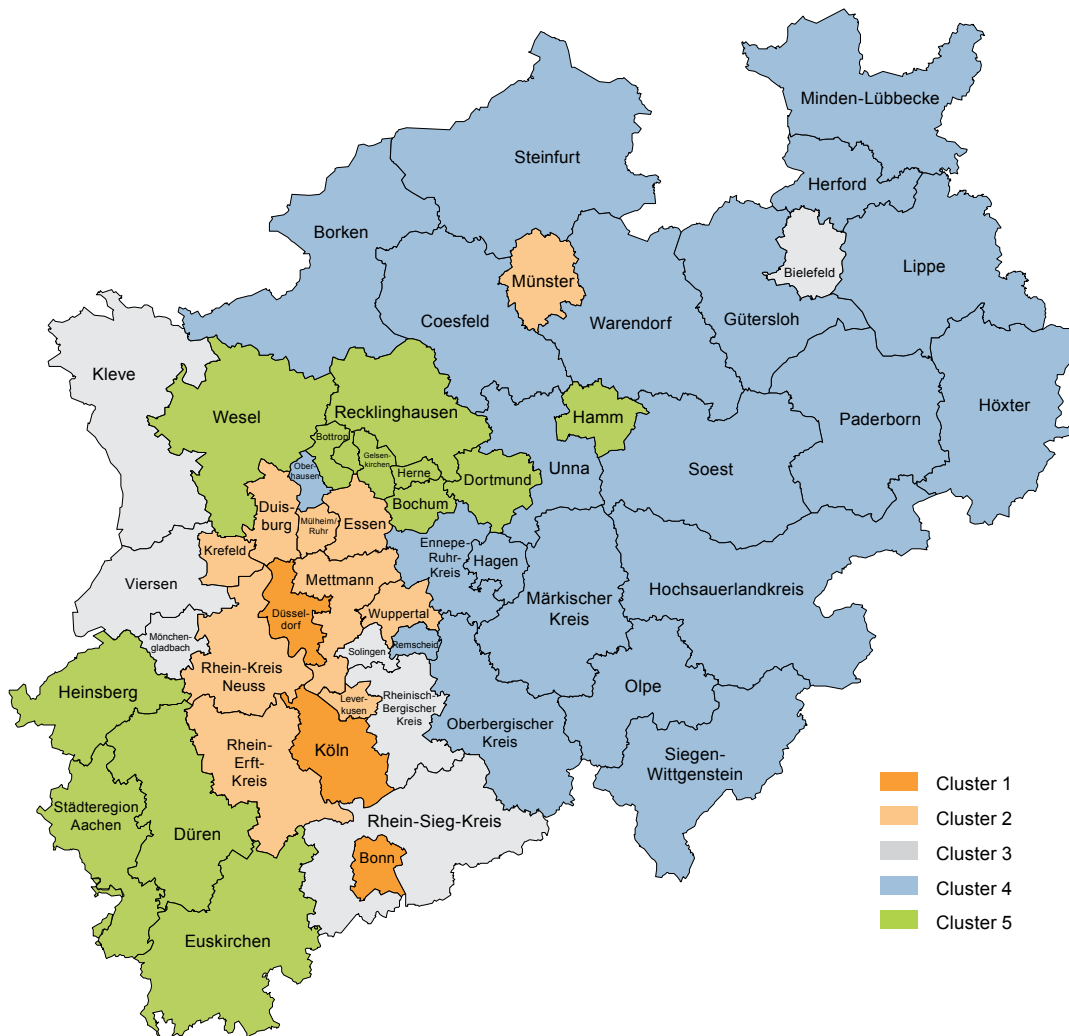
Minden-Lübbecke
Steinfurt
Herford
Borken
Bielefeld
Lippe
Münster
Coesfeld
Warendorf
Gütersloh
Kleve
Wesel
Recklinghausen
Hamm
Paderborn
Höxter
Bottrop
Gelsenkirchen
Oberhausen
Herne
Dortmund
Unna
Soest
Duisburg
Mülheim/Ruhr
Essen
Bochum
Krefeld
Ennepe-Ruhr-Kreis
Hagen
Viersen
Mettmann
Märkischer Kreis
Hochsauerlandkreis
Düsseldorf
Wuppertal
Mönchengladbach
Solingen
Remscheid
Rhein-Kreis Neuss
Heinsberg
Leverkusen
Rheinisch-Bergischer Kreis
Olpe
Oberbergischer Kreis
Rhein-Erft-Kreis
Köln
Siegen-Wittgenstein
Städteregion Aachen
Düren
Rhein-Sieg-Kreis
Bonn
Euskirchen
Cluster 1
Cluster 2
Cluster 3
Cluster 4
Cluster 5